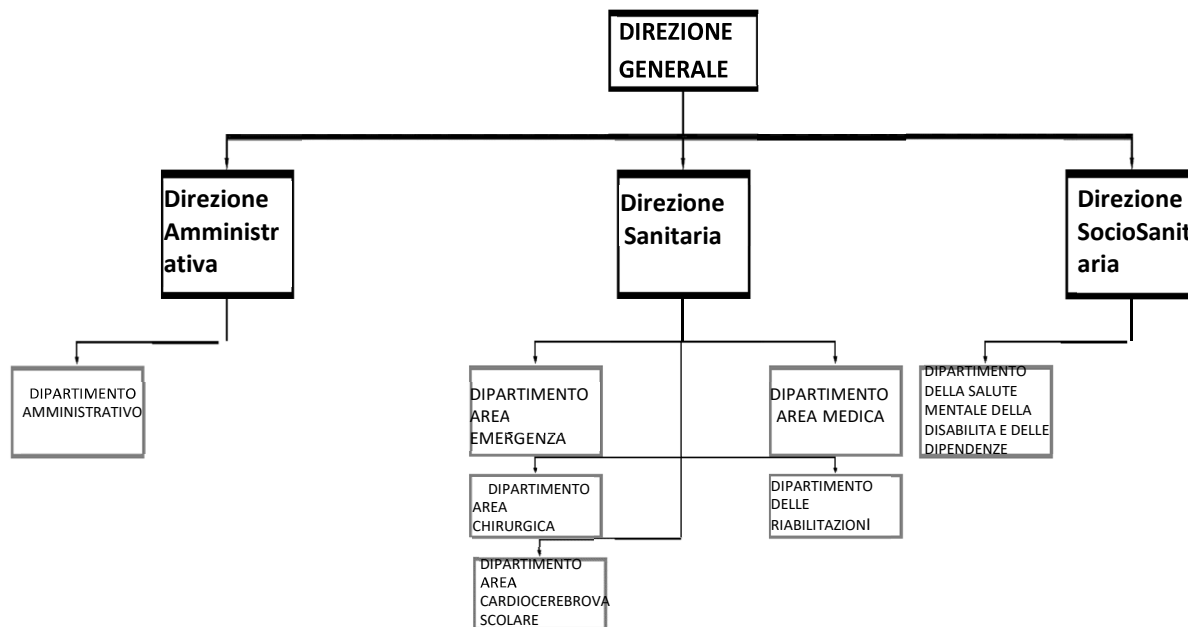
DIREZIONE GENERALE

Direzione Amministrativa

Direzione Sanitaria

Direzione SocioSanit aria

DIPARTIMENTO AMMINISTRATIVO

DIPARTIMENTO AREA EMERGENZA

DIPARTIMENTO AREA MEDICA

DIPARTIMENTO DELLA SALUTE MENTALE DELLA DISABILITA E DELLE DIPENDENZE

DIPARTIMENTO AREA CHIRURGICA

DIPARTIMENTO DELLE RIABILITAZIONI

DIPARTIMENTO AREA CARDIOCEREBROVASCOLARE